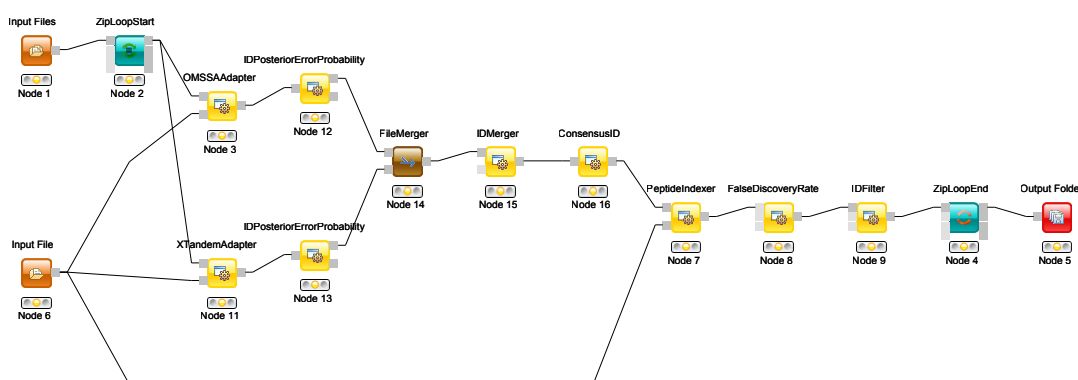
Input Files
Node 1
ZipLoopStart
Node 2
OMSSAAdapter
Node 3
IDPosteriorErrorProbability
Node 12
FileMerger
Node 14
IDMerger
Node 15
ConsensusID
Node 16
PeptideIndexer
Node 7
FalseDiscoveryRate
Node 8
IDFilter
Node 9
ZipLoopEnd
Node 4
Output Folde
Node 5
Input File
Node 6
XTandemAdapter
Node 11
IDPosteriorErrorProbability
Node 13